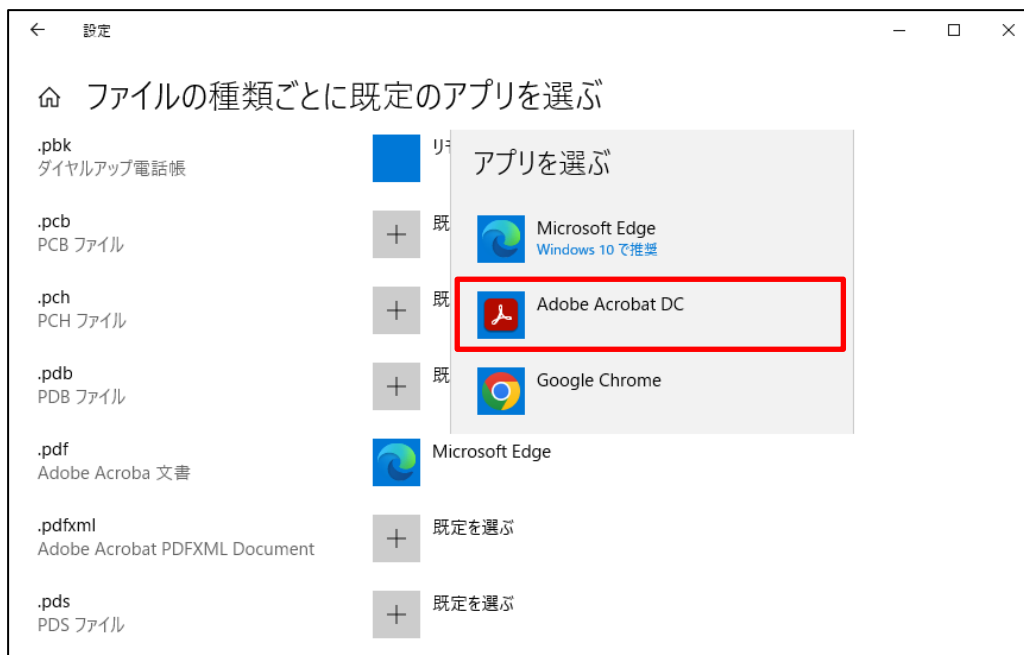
← 設定

ファイルの種類ごとに既定のアプリを選ぶ

.pbk
ダイヤルアップ電話帳

リ

.pcb
PCB ファイル

既

.pch
PCH ファイル

既

.pdb
PDB ファイル

既

.pdf
Adobe Acroba 文書

Microsoft Edge

.pdfxml
Adobe Acrobat PDFXML Document

既定を選ぶ

.pds
PDS ファイル

既定を選ぶ

アプリを選ぶ

Microsoft Edge
Windows 10 で推奨

Adobe Acrobat DC

Google Chrome